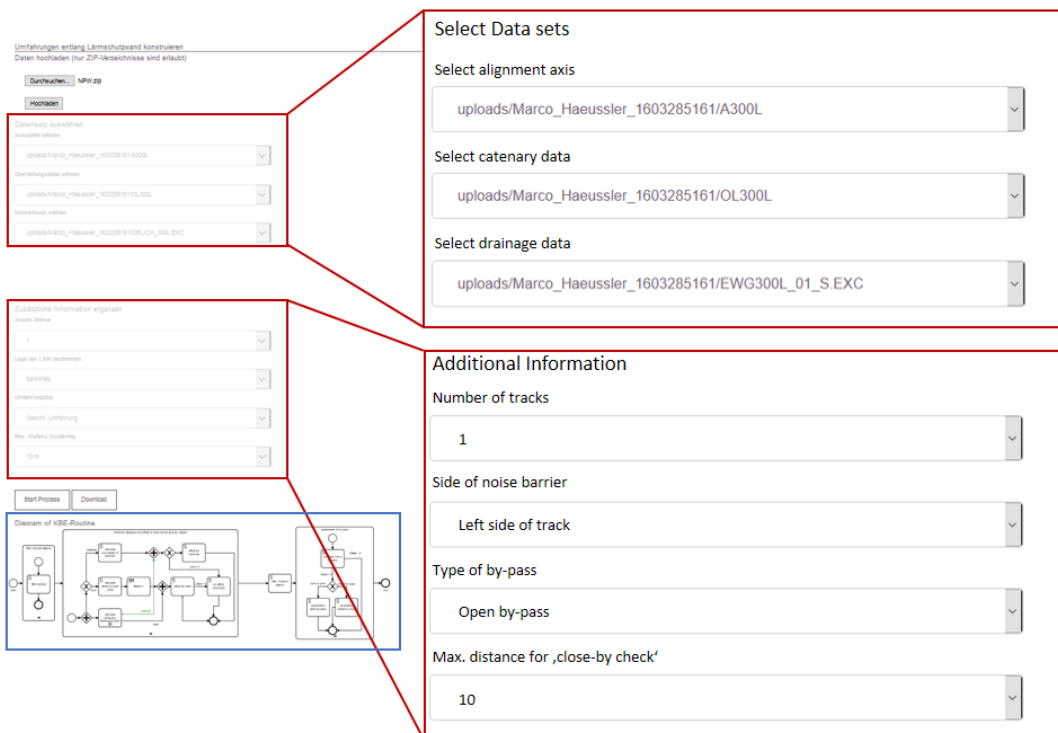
Umfahrungen entlang Lärmschutzwand konstruieren
Daten hochladen (nur ZIP-Verzeichnisse sind erlaubt)

Durchsuchen... NPW.zip

Hochladen

Datensatz auswählen
Achsdatei wählen
uploads/Marco_Haeussler_1603285161/A300L
Oberleitungsdatei wählen
uploads/Marco_Haeussler_1603285161/OL300L
Deckenbuch wählen
uploads/Marco_Haeussler_1603285161/DBUCH_300L.EXC

Zusätzliche Information ergänzen
Anzahl Gleise
1
Lage der LSW bestimmen
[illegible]
Umfahrungstyp
Geschl. Umfahrung
Max. Distanz Clustering
10 m

Start Process Download

Diagram of KBE-Routine

Select Data sets
Select alignment axis
uploads/Marco_Haeussler_1603285161/A300L
Select catenary data
uploads/Marco_Haeussler_1603285161/OL300L
Select drainage data
uploads/Marco_Haeussler_1603285161/EWG300L_01_S.EXC

Additional Information
Number of tracks
1
Side of noise barrier
Left side of track
Type of by-pass
Open by-pass
Max. distance for ‚close-by check‘
10